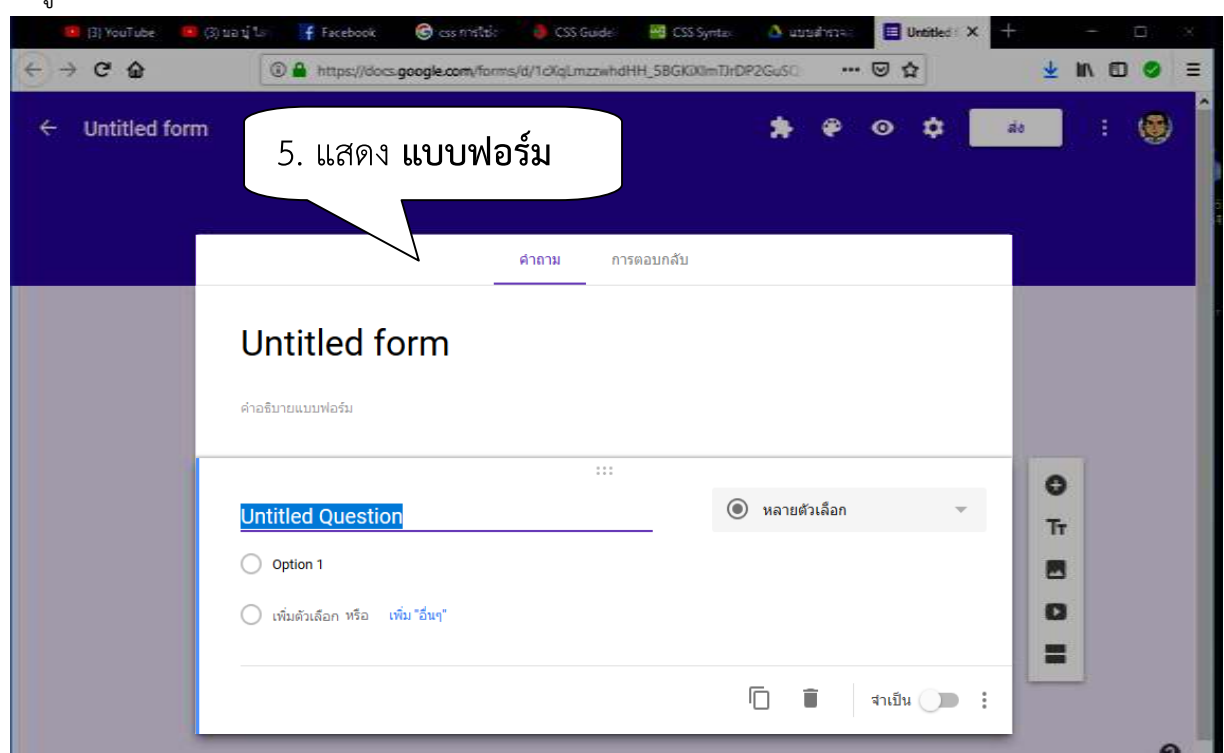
(3) YouTube (3) นอนุ่ไล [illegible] Facebook css การใช้ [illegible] CSS Guide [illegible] CSS Syntax แบบสำรวจ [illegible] Untitled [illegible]

https://docs.google.com/forms/d/1cXqLmzzwhdHH_5BGKiXlmTJrDP2GuSQ

Untitled form

5. แสดง แบบฟอร์ม

ส่ง

คำถาม การตอบกลับ

Untitled form

คำอธิบายแบบฟอร์ม

Untitled Question

หลายตัวเลือก

Option 1

เพิ่มตัวเลือก หรือ เพิ่ม "อื่นๆ"

จำเป็น